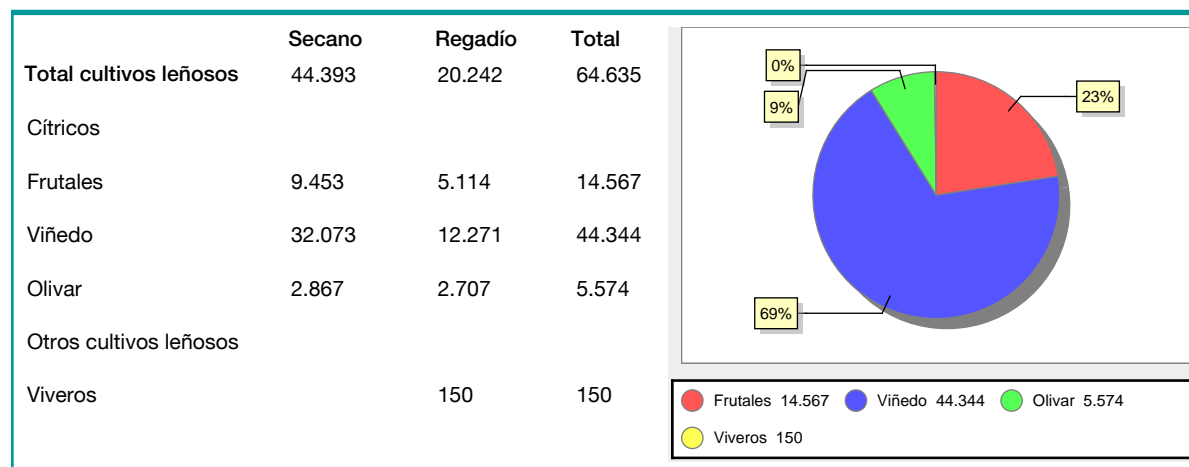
| | Secano | Regadío | Total |
|---|---|---|---|
| Total cultivos leñosos | 44.393 | 20.242 | 64.635 |
| Cítricos | | | |
| Frutales | 9.453 | 5.114 | 14.567 |
| Viñedo | 32.073 | 12.271 | 44.344 |
| Olivar | 2.867 | 2.707 | 5.574 |
| Otros cultivos leñosos | | | |
| Viveros | | 150 | 150 |

0%
9%
23%
69%

Frutales 14.567
Viñedo 44.344
Olivar 5.574
Viveros 150